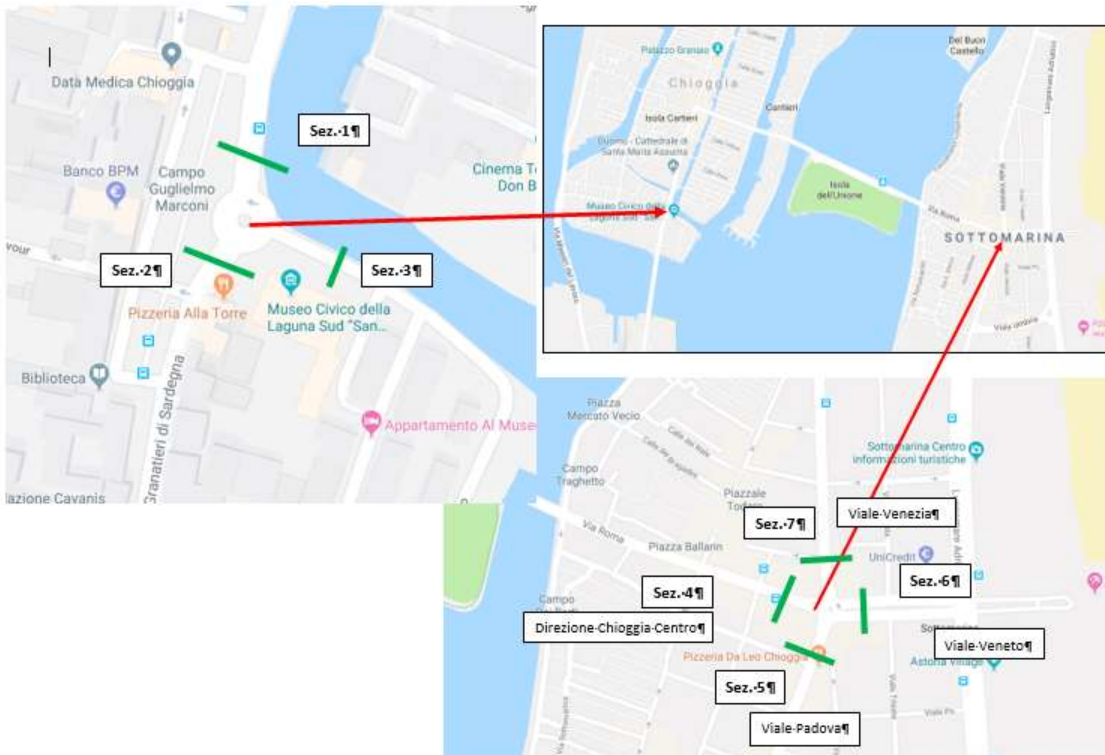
Data Medica Chioggia

Sez.·1¶

Banco BPM

Campo Guglielmo Marconi

Cinema To Don B

vour

Sez.·2¶

Sez.·3¶

Pizzeria Alla Torre

Museo Civico della Laguna Sud "San...

Biblioteca

Granatieri di Sardegna

Appartamento Al Muse

lazione Cavanis

Palazzo Granaio

Chioggia

Del Buon Castello

Isola Cartieri

Cantieri

Duomo - Cattedrale di Santa Maria Assunta

Isola dell'Unione

Museo Civico della Laguna Sud "San

Via Roma

SOTTOMARINA

Piazza Mercato Vecio

Campo Traghetto

Piazzale Todaro

Sottomarina Centro informazioni turistiche

Viale·Venezia¶

Sez.·7¶

Via Roma

Piazza Ballarin

UniCredit

Sez.·6¶

Sez.·4¶

Direzione·Chioggia·Centro¶

Viale·Veneto¶

Astoria Village

Pizzeria Da Leo Chioggia

Sez.·5¶

Viale·Padova¶